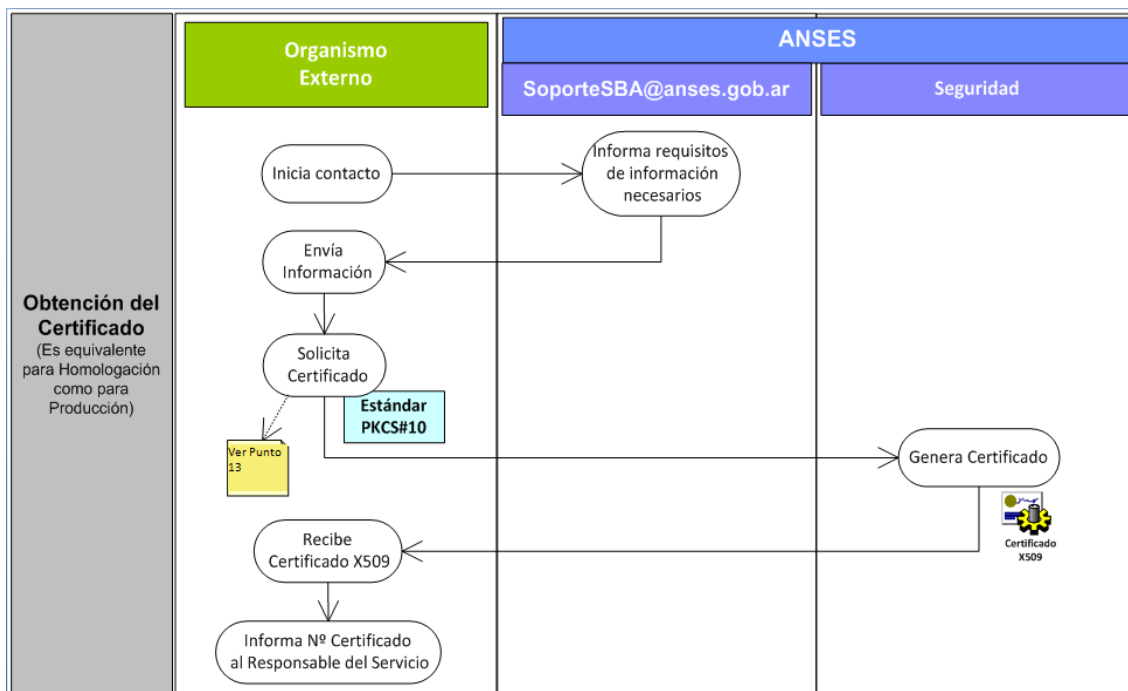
Obtención del Certificado
(Es equivalente para Homologación como para Producción)

Organismo Externo

ANSES

SoporteSBA@anses.gob.ar

Seguridad

Inicia contacto

Informa requisitos de información necesarios

Envía Información

Solicita Certificado

Estándar PKCS#10

Ver Punto 13

Genera Certificado

Certificado X509

Recibe Certificado X509

Informa Nº Certificado al Responsable del Servicio